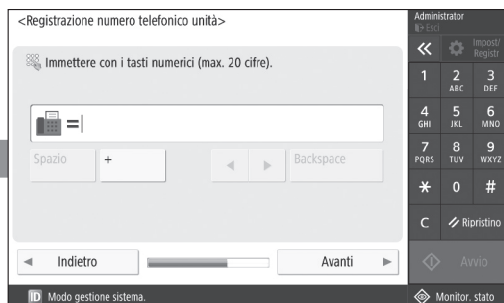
<Registrazione numero telefonico unità>

Administrator
Esci

Immettere con i tasti numerici (max. 20 cifre).

Impost/ Registr

=

Spazio
+
◄
►
Backspace

1
2 ABC
3 DEF
4 GHI
5 JKL
6 MNO
7 PQRS
8 TUV
9 WXYZ
*
0
#
C
Ripristino

◄ Indietro
Avanti ►

Avvio

Modo gestione sistema.
Monitor. stato